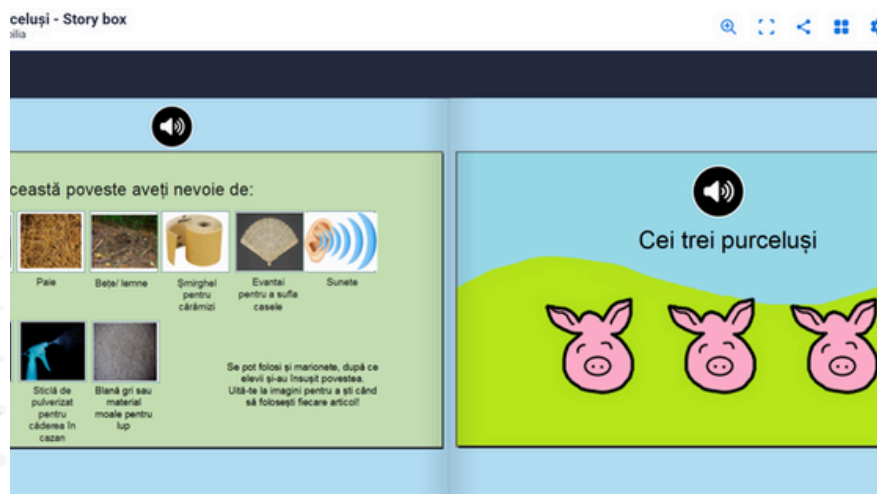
celuși - Story box
oilia

ceastă poveste aveți nevoie de:

Paie

Bețe/ lemne

Șmirghel pentru cărămizi

Evantai pentru a sufla casele

Sunete

Sticlă de pulverizat pentru căderea în cazan

Blană gri sau material moale pentru lup

Se pot folosi și marionete, după ce elevii și-au însușit povestea. Uită-te la imagini pentru a ști când să folosești fiecare articol!

Cei trei purceluși